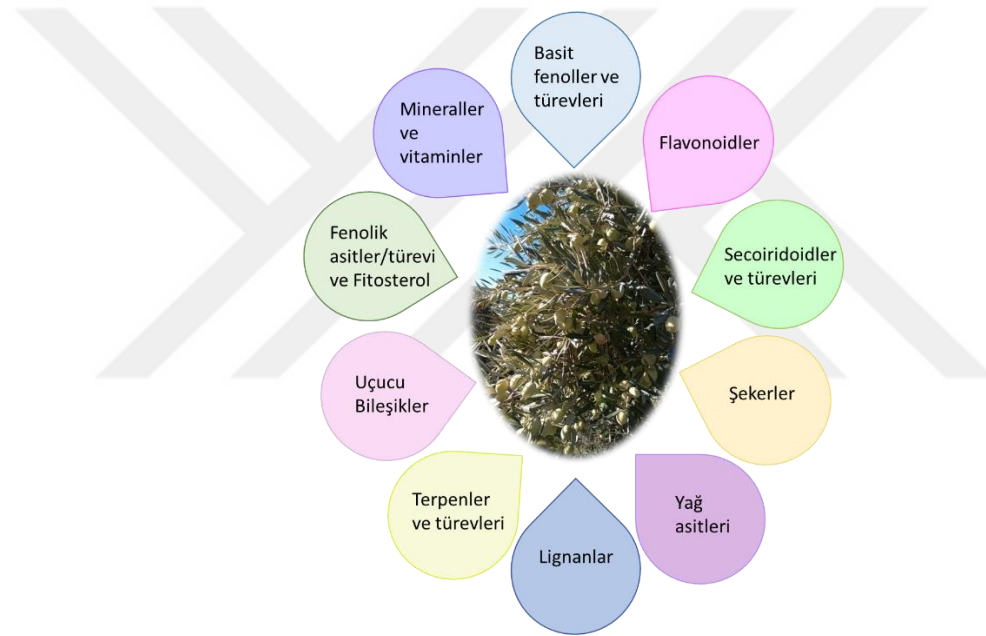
Basit fenoller ve türevleri

Flavonoidler

Secoiridoidler ve türevleri

Şekerler

Yağ asitleri

Lignanlar

Terpenler ve türevleri

Uçucu Bileşikler

Fenolik asitler/türevi ve Fitosterol

Mineraller ve vitaminler